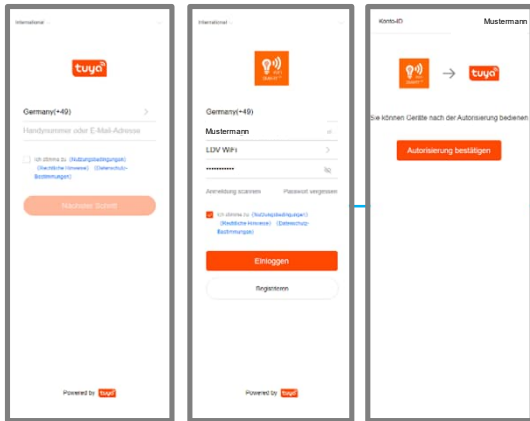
International

tuya

Germany(+49)

Handynummer oder E-Mail-Adresse

Ich stimme zu (Nutzungsbedingungen) (Rechtliche Hinweise) (Datenschutz-Bestimmungen)

Nächster Schritt

Powered by tuya

International

Germany(+49)

Mustermann

LDV WiFi

••••••••••••

Anmeldung scannen

Passwort vergessen

Ich stimme zu (Nutzungsbedingungen) (Rechtliche Hinweise) (Datenschutz-Bestimmungen)

Einloggen

Registrieren

Powered by tuya

Konto-ID

Mustermann

tuya

Sie können Geräte nach der Autorisierung bedienen

Autorisierung bestätigen